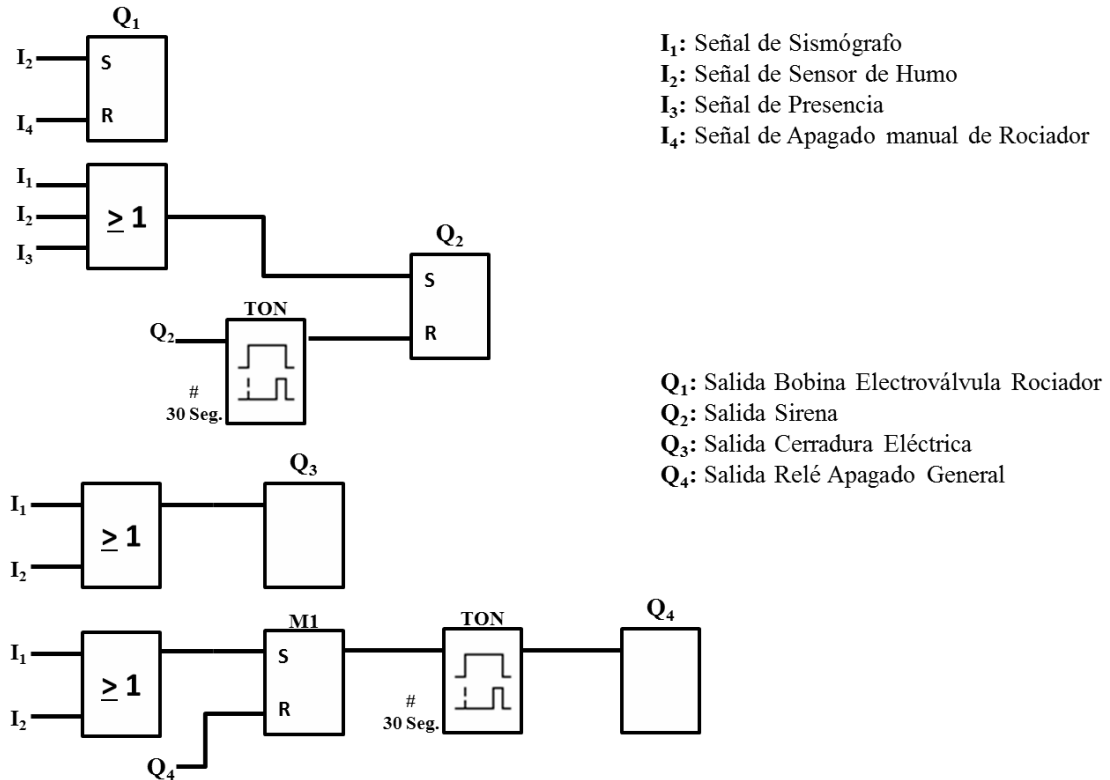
$Q_1$
$I_2$ S
$I_4$ R

$I_1$
$I_2$ $\geq 1$
$I_3$

$Q_2$
S
R
TON
$Q_2$
#
30 Seg.

$Q_3$
$I_1$
$\geq 1$
$I_2$

M1
S
R
TON
$Q_4$
$I_1$
$\geq 1$
$I_2$
#
30 Seg.
$Q_4$

$I_1$: Señal de Sismógrafo
$I_2$: Señal de Sensor de Humo
$I_3$: Señal de Presencia
$I_4$: Señal de Apagado manual de Rociador

$Q_1$: Salida Bobina Electroválvula Rociador
$Q_2$: Salida Sirena
$Q_3$: Salida Cerradura Eléctrica
$Q_4$: Salida Relé Apagado General